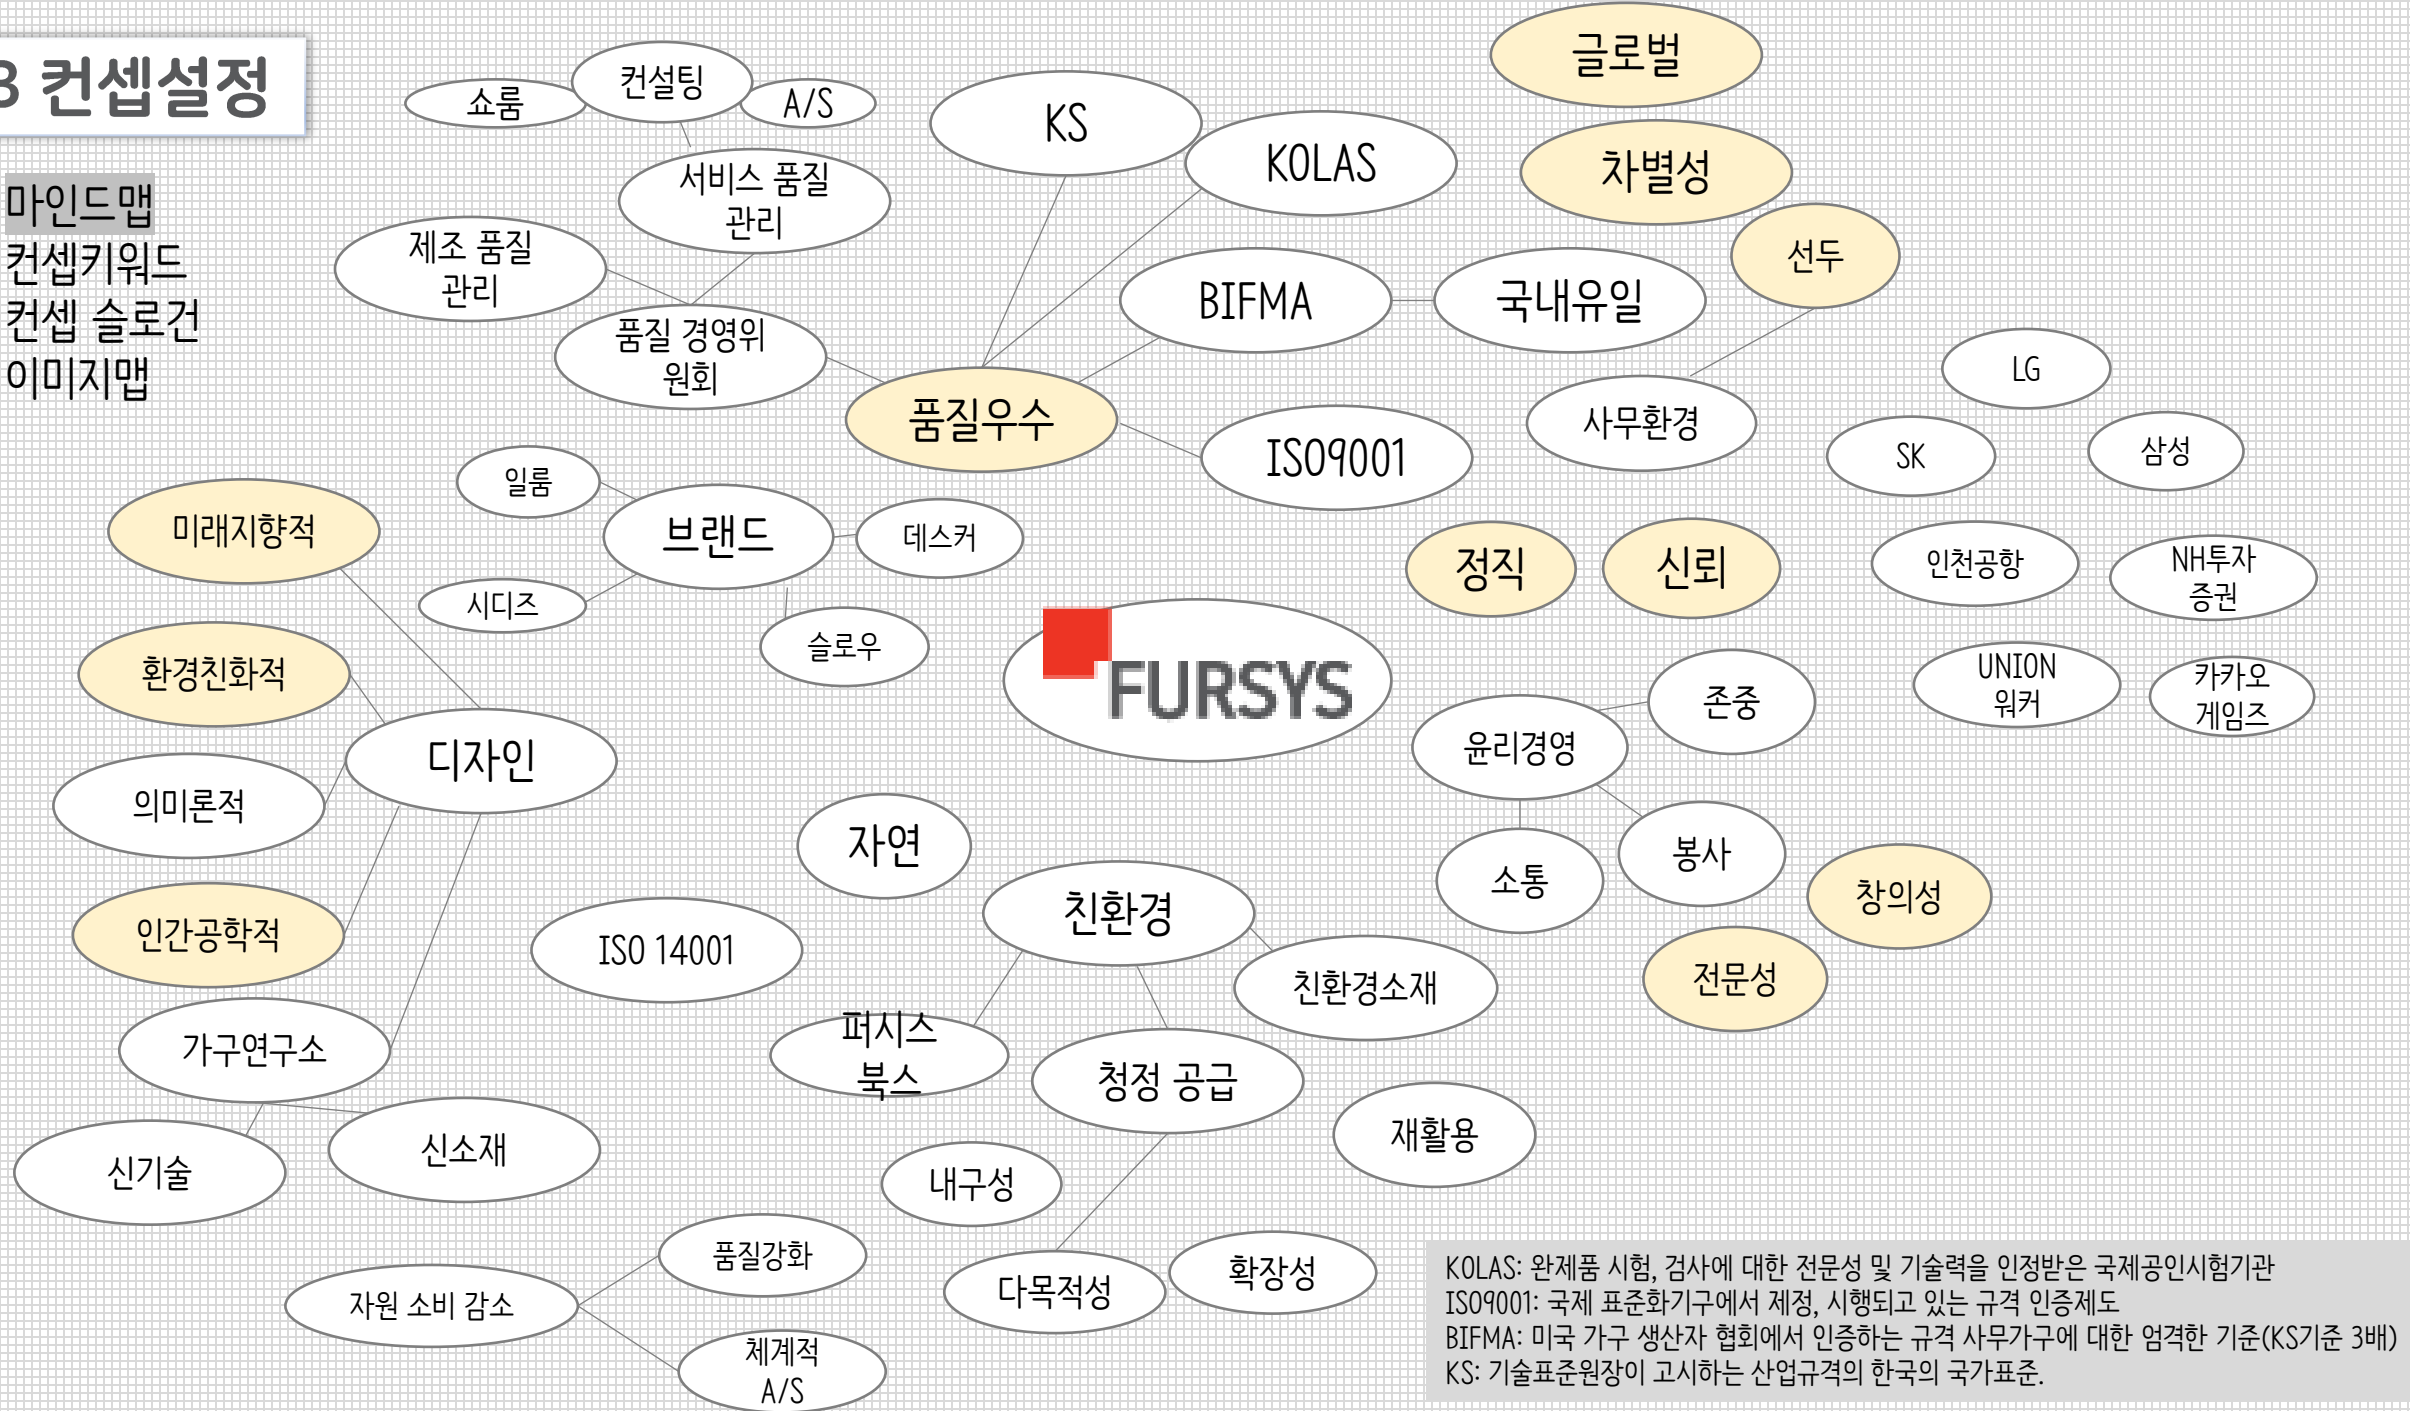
3 컨셉설정

마인드맵
컨셉키워드
컨셉 슬로건
이미지맵

소룸
컨설팅
A/S
서비스 품질 관리
제조 품질 관리
품질 경영위 원회
KS
KOLAS
BIFMA
국내유일
글로벌
차별성
선두
품질우수
ISO9001
사무환경
LG
SK
삼성
일룸
브랜드
데스커
시디즈
슬로우
미래지향적
환경친화적
디자인
의미론적
인간공학적
가구연구소
신기술
신소재
정직
신뢰
인천공항
NH투자 증권
FURSYS
UNION 워커
카카오 게임즈
존중
윤리경영
소통
봉사
창의성
전문성
자연
친환경
ISO 14001
친환경소재
퍼시스 북스
청정 공급
재활용
내구성
품질강화
자원 소비 감소
체계적 A/S
다목적성
확장성

KOLAS: 완제품 시험, 검사에 대한 전문성 및 기술력을 인정받은 국제공인시험기관
ISO9001: 국제 표준화기구에서 제정, 시행되고 있는 규격 인증제도
BIFMA: 미국 가구 생산자 협회에서 인증하는 규격 사무가구에 대한 엄격한 기준(KS기준 3배)
KS: 기술표준원장이 고시하는 산업규격의 한국의 국가표준.